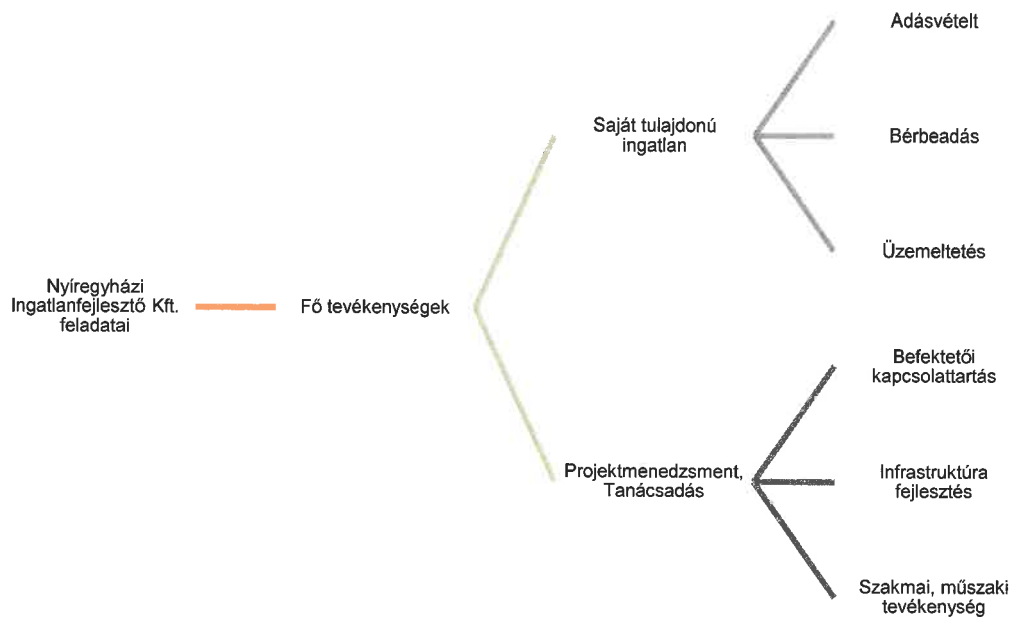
Nyíregyházi Ingatlanfejlesztő Kft. feladatai

Fő tevékenységek

Saját tulajdonú ingatlan

Adásvételt

Bérbeadás

Üzemeltetés

Projektmenedzsment, Tanácsadás

Befektetői kapcsolattartás

Infrastruktúra fejlesztés

Szakmai, műszaki tevékenység